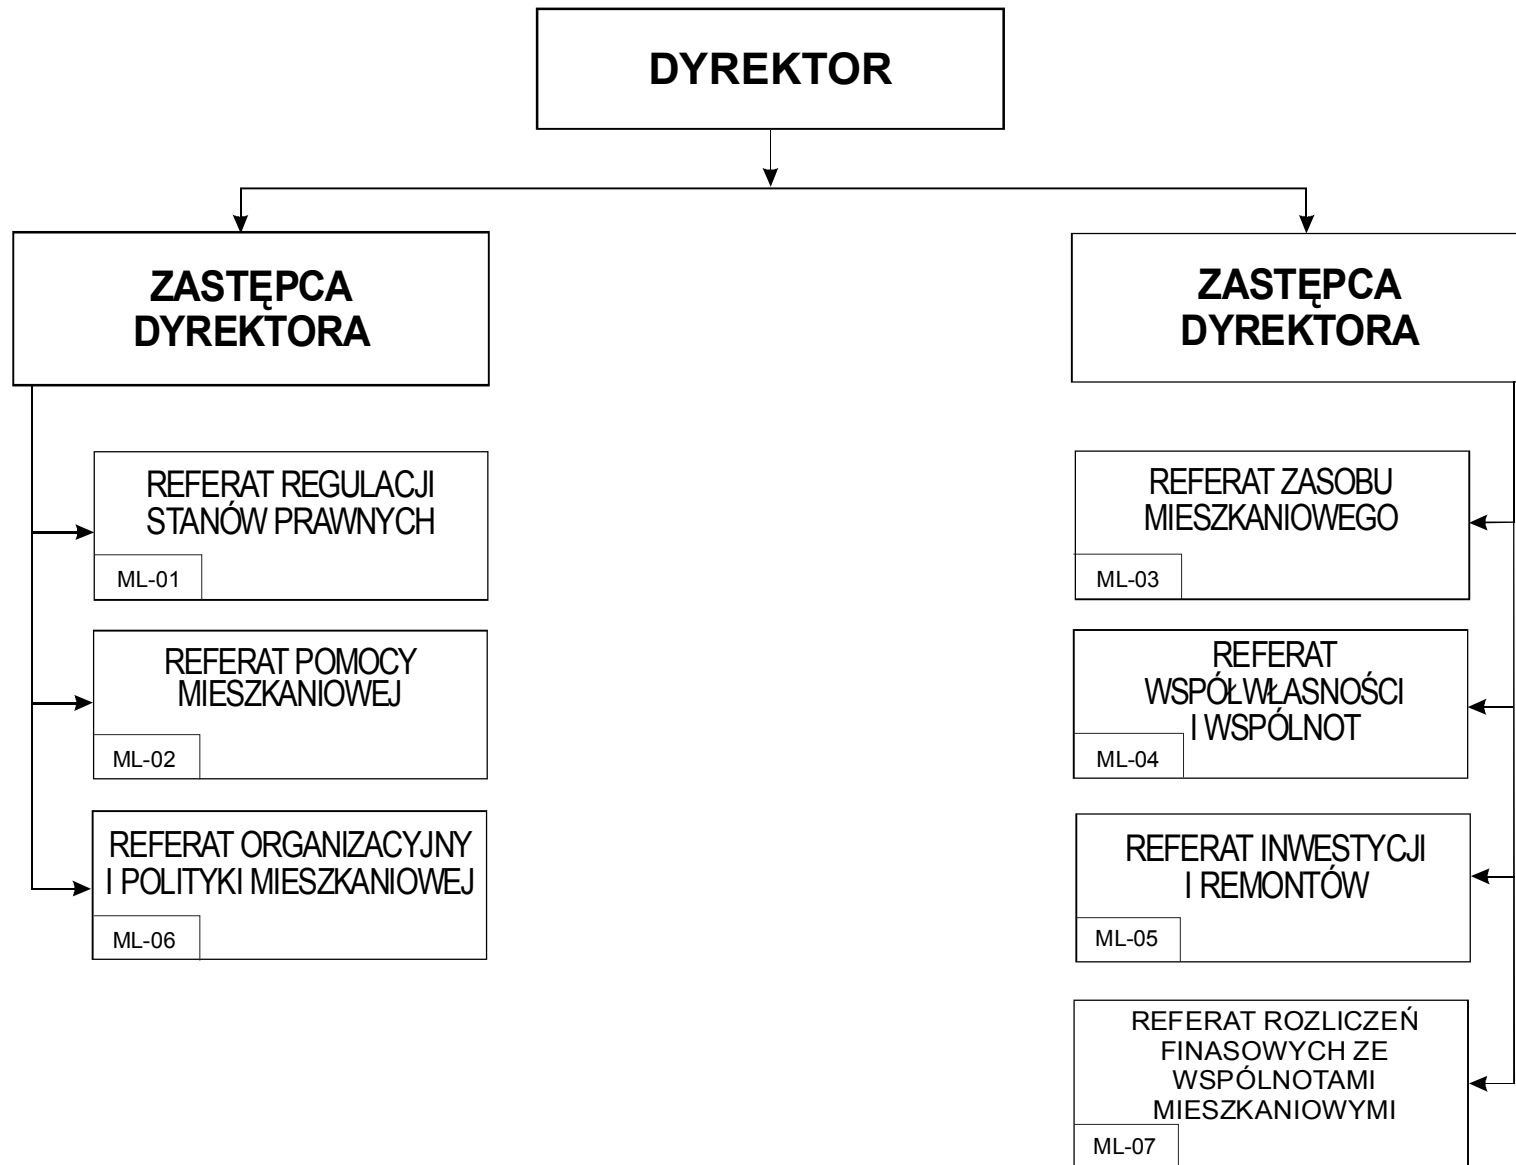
DYREKTOR

ZASTĘPCA DYREKTORA

REFERAT REGULACJI STANÓW PRAWNYCH
ML-01

REFERAT POMOCY MIESZKANIOWEJ
ML-02

REFERAT ORGANIZACYJNY I POLITYKI MIESZKANIOWEJ
ML-06

ZASTĘPCA DYREKTORA

REFERAT ZASOBU MIESZKANIOWEGO
ML-03

REFERAT WSPÓŁWŁASNOŚCI I WSPÓLNOT
ML-04

REFERAT INWESTYCJI I REMONTÓW
ML-05

REFERAT ROZLICZEŃ FINASOWYCH ZE WSPÓLNOTAMI MIESZKANIOWYMI
ML-07